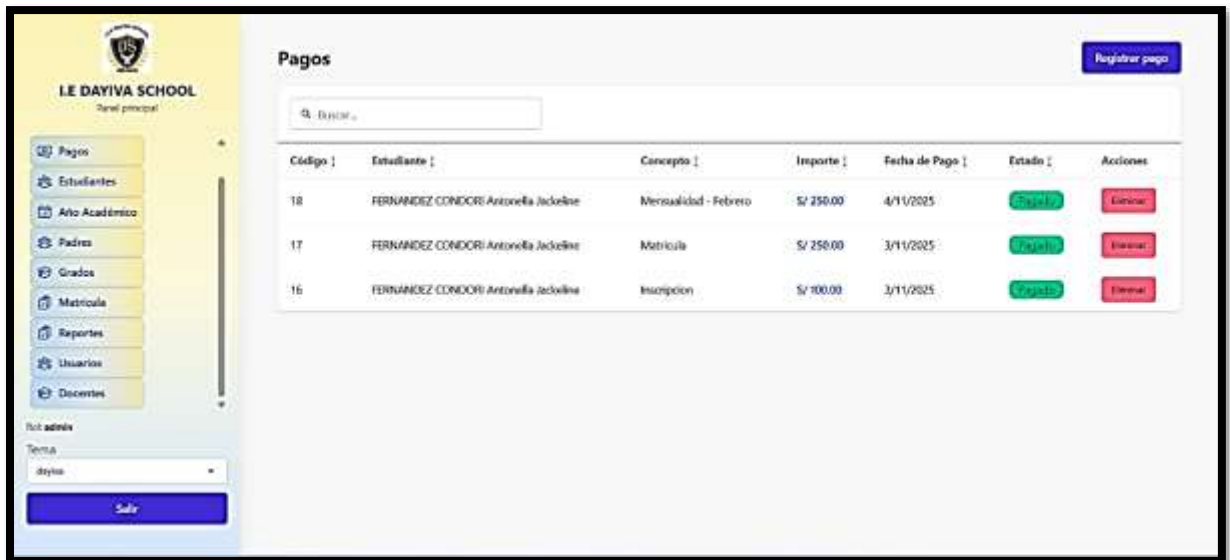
I.E DAYIVA SCHOOL
Panel principal

Pagos
Estudiantes
Año Académico
Padres
Grados
Matrícula
Reportes
Usuarios
Docentes

Rol: admin
Tema
dayiva
Salir

Pagos

Registrar pago

Buscar...

| Código | Estudiante | Concepto | Importe | Fecha de Pago | Estado | Acciones |
|---|---|---|---|---|---|---|
| 18 | FERNANDEZ CONDORI Antonella Jackeline | Mensualidad - Febrero | S/ 250.00 | 4/11/2025 | Pagado | Eliminar |
| 17 | FERNANDEZ CONDORI Antonella Jackeline | Matricula | S/ 250.00 | 3/11/2025 | Pagado | Eliminar |
| 16 | FERNANDEZ CONDORI Antonella Jackeline | Inscripcion | S/ 100.00 | 3/11/2025 | Pagado | Eliminar |